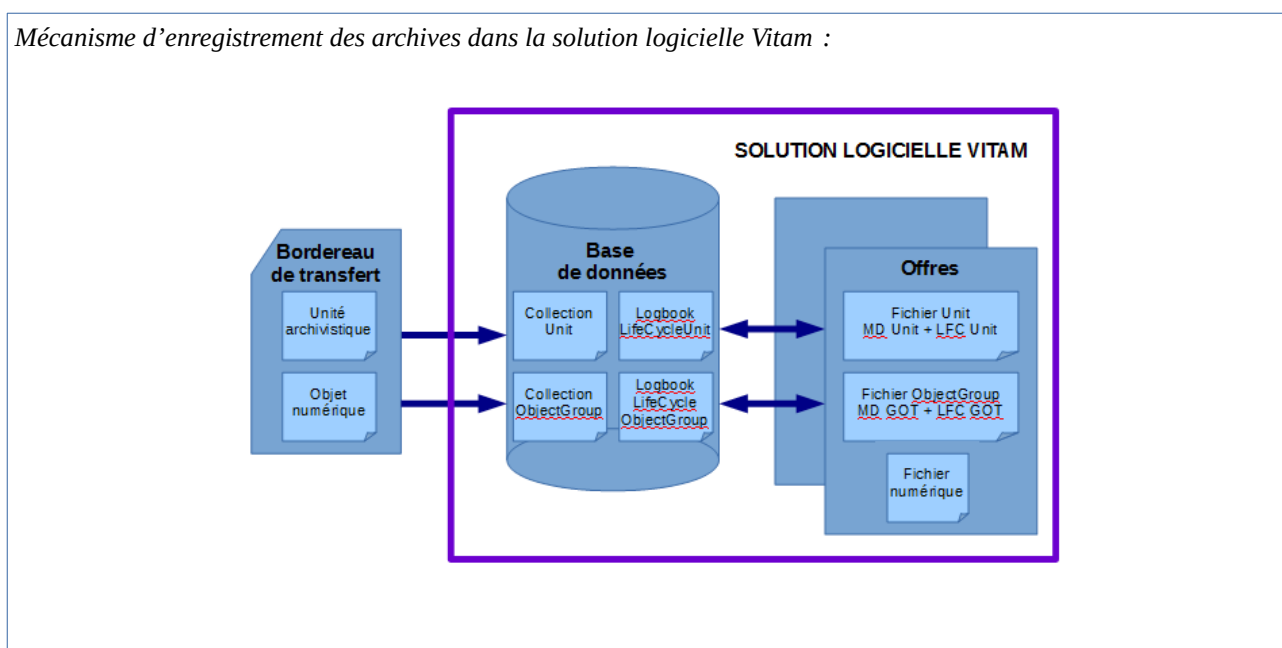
*Mécanisme d’enregistrement des archives dans la solution logicielle Vitam :*

SOLUTION LOGICIELLE VITAM

Bordereau de transfert

Unité archivistique

Objet numérique

Base de données

Collection Unit

Logbook LifeCycleUnit

Collection ObjectGroup

Logbook LifeCycle ObjectGroup

Offres

Fichier Unit MD Unit + LFC Unit

Fichier ObjectGroup MD GOT + LFC GOT

Fichier numérique